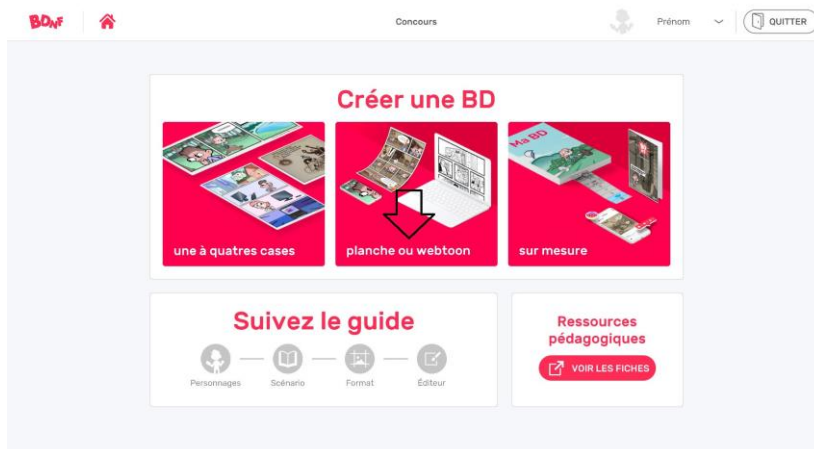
BDnF

Concours

Prénom

QUITTER

Créer une BD

une à quatres cases

planche ou webtoon

Ma BD

sur mesure

Suivez le guide

Personnages

Scénario

Format

Éditeur

Ressources pédagogiques

VOIR LES FICHES